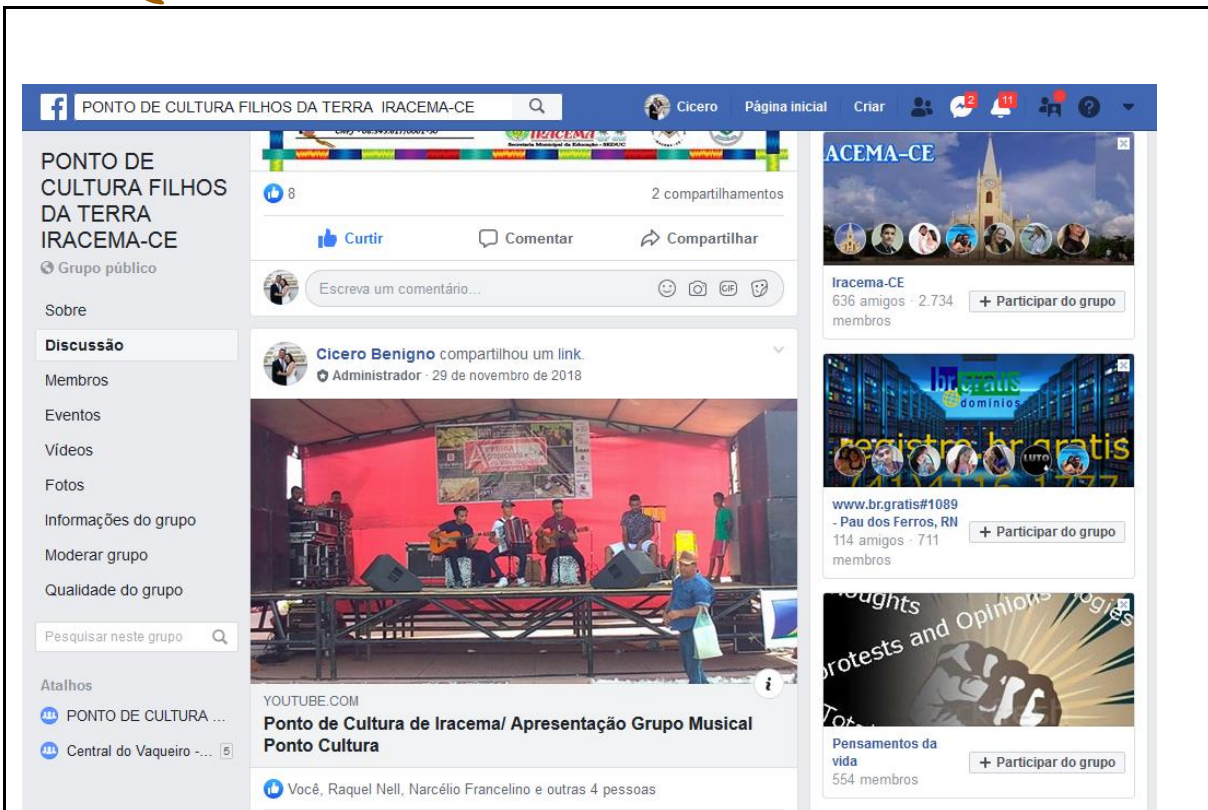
PONTO DE CULTURA FILHOS DA TERRA IRACEMA-CE

Cicero Página inicial Criar 2 11

PONTO DE CULTURA FILHOS DA TERRA IRACEMA-CE
Grupo público

Sobre
Discussão
Membros
Eventos
Vídeos
Fotos
Informações do grupo
Moderar grupo
Qualidade do grupo

Pesquisar neste grupo

Atalhos
PONTO DE CULTURA ...
Central do Vaqueiro -... 5

IRACEMA

8
2 compartilhamentos

Curtir Comentar Compartilhar

Escreva um comentário...

Cicero Benigno compartilhou um link.
Administrador · 29 de novembro de 2018

YOUTUBE.COM
Ponto de Cultura de Iracema/ Apresentação Grupo Musical Ponto Cultura

Você, Raquel Nell, Narcélio Francelino e outras 4 pessoas

ACEMA-CE
Iracema-CE
636 amigos · 2.734 membros
+ Participar do grupo

br gratis dominios
registro br gratis
www.br.gratis#1089 - Pau dos Ferros, RN
114 amigos · 711 membros
+ Participar do grupo

oughts
rotests and Opinio
Pensamentos da vida
554 membros
+ Participar do grupo